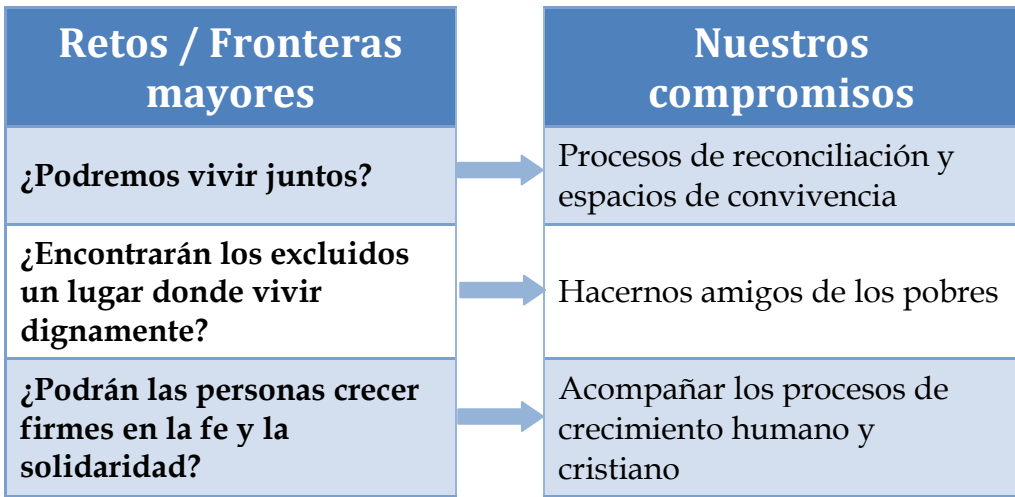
| Retos / Fronteras mayores | Nuestros compromisos |
|---|---|
| ¿Podremos vivir juntos? | Procesos de reconciliación y espacios de convivencia |
| ¿Encontrarán los excluidos un lugar donde vivir dignamente? | Hacernos amigos de los pobres |
| ¿Podrán las personas crecer firmes en la fe y la solidaridad? | Acompañar los procesos de crecimiento humano y cristiano |